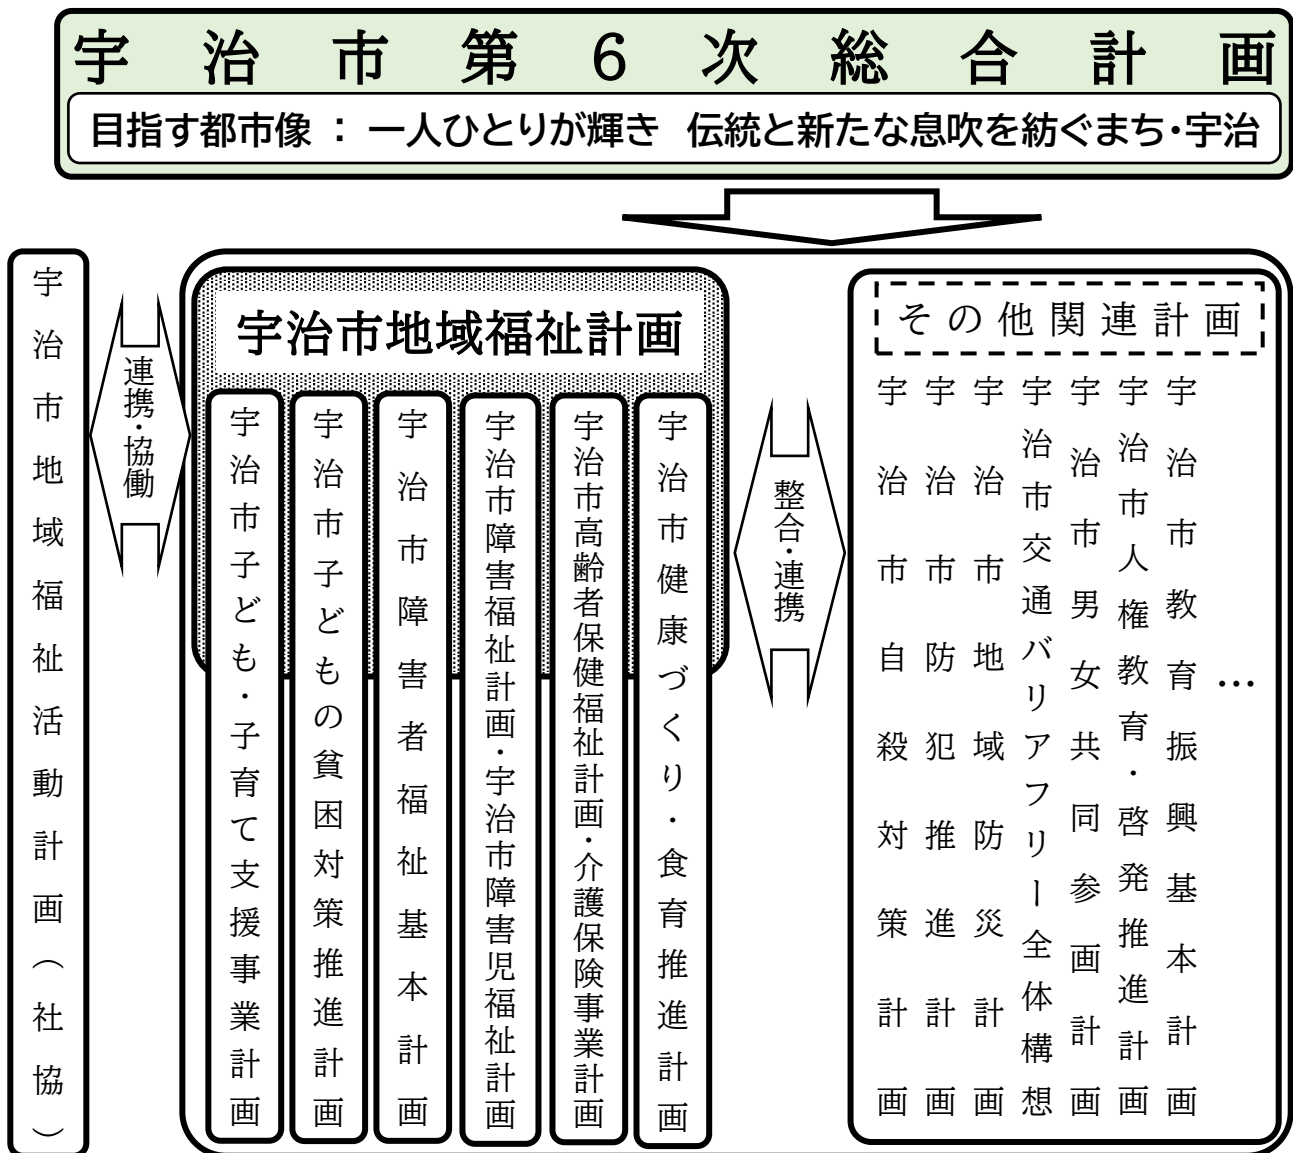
宇治市第6次総合計画
目指す都市像 ： 一人ひとりが輝き 伝統と新たな息吹を紡ぐまち・宇治

宇治市地域福祉活動計画（社協）

連携・協働

宇治市地域福祉計画

宇治市子ども・子育て支援事業計画

宇治市子どもの貧困対策推進計画

宇治市障害者福祉基本計画

宇治市障害福祉計画・宇治市障害児福祉計画

宇治市高齢者保健福祉計画・介護保険事業計画

宇治市健康づくり・食育推進計画

整合・連携

その他関連計画

宇治市自殺対策計画

宇治市防犯推進計画

宇治市地域防災計画

宇治市交通バリアフリー全体構想

宇治市男女共同参画計画

宇治市人権教育・啓発推進計画

宇治市教育振興基本計画

…